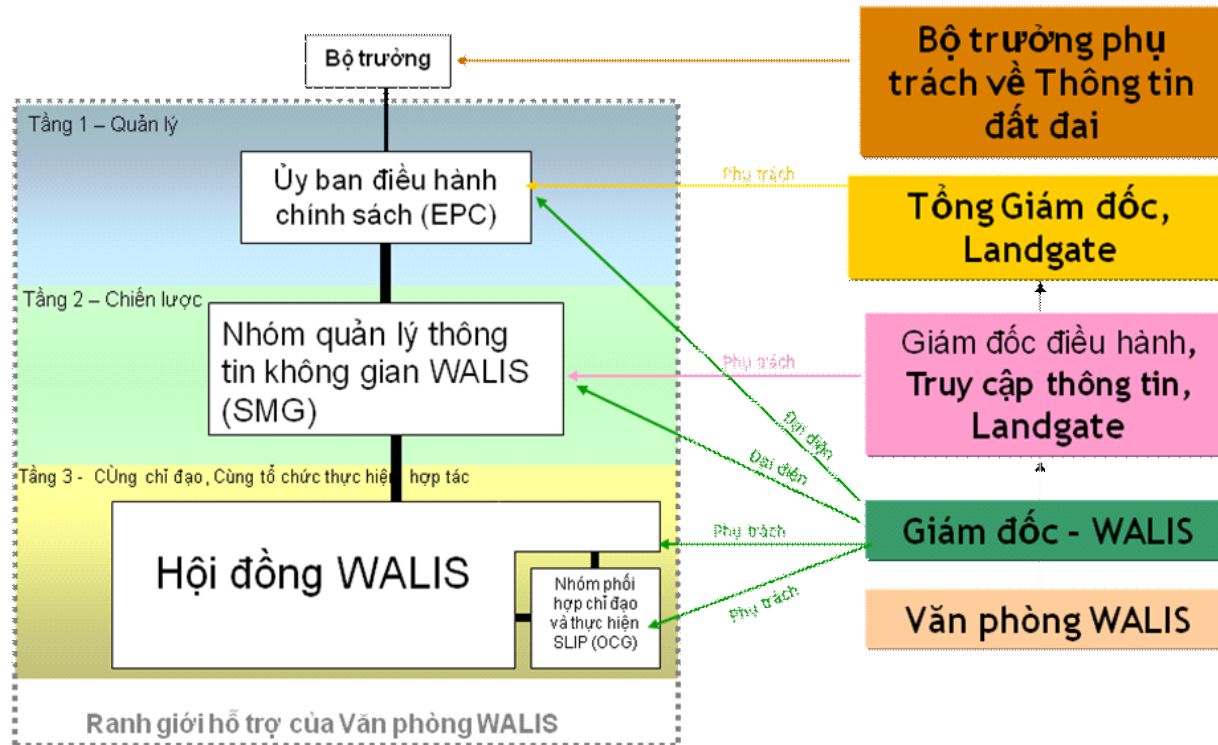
Bộ trưởng

Tầng 1 – Quản lý

Ủy ban điều hành chính sách (EPC)

Tầng 2 – Chiến lược

Nhóm quản lý thông tin không gian WALIS (SMG)

Tầng 3 - CÙng chỉ đạo, Cùng tổ chức thực hiện hợp tác

Hội đồng WALIS

Nhóm phối hợp chỉ đạo và thực hiện SLIP (OCG)

Ranh giới hỗ trợ của Văn phòng WALIS

Bộ trưởng phụ trách về Thông tin đất đai

Phụ trách

Tổng Giám đốc, Landgate

Phụ trách

Giám đốc điều hành, Truy cập thông tin, Landgate

Đại diện

Đại diện

Phụ trách

Giám đốc - WALIS

Phụ trách

Văn phòng WALIS